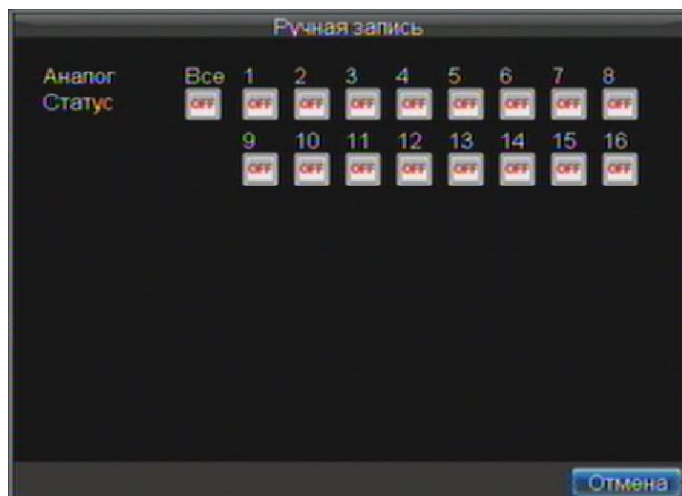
Ручная запись

Аналог
Статус

| Все | 1 | 2 | 3 | 4 | 5 | 6 | 7 | 8 |
|---|---|---|---|---|---|---|---|---|
| OFF | OFF | OFF | OFF | OFF | OFF | OFF | OFF | OFF |
| | 9 | 10 | 11 | 12 | 13 | 14 | 15 | 16 |
| | OFF | OFF | OFF | OFF | OFF | OFF | OFF | OFF |

Отмена